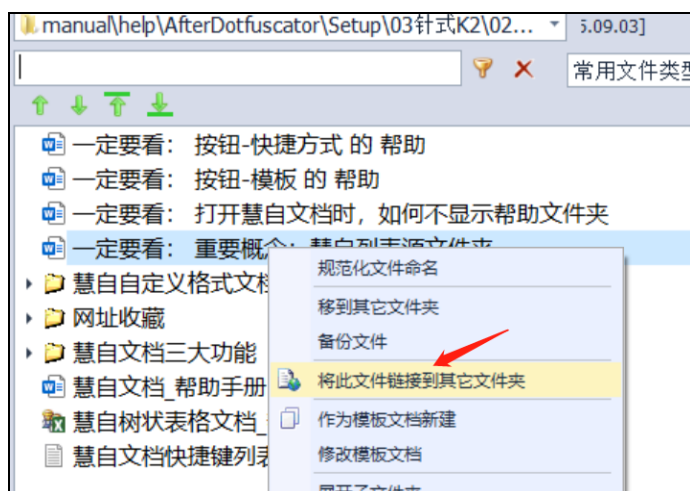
manual\help\AfterDotfuscator\Setup\03针式K2\02...
5.09.03]
常用文件类型
一定要看：按钮-快捷方式 的 帮助
一定要看：按钮-模板 的 帮助
一定要看：打开慧自文档时，如何不显示帮助文件夹
一定要看：重要概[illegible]
慧自自定义格式文档
网址收藏
慧自文档三大功能
慧自文档_帮助手册
慧自树状表格文档_
慧自文档快捷键列表
规范化文件命名
移到其它文件夹
备份文件
将此文件链接到其它文件夹
作为模板文档新建
修改模板文档
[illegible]